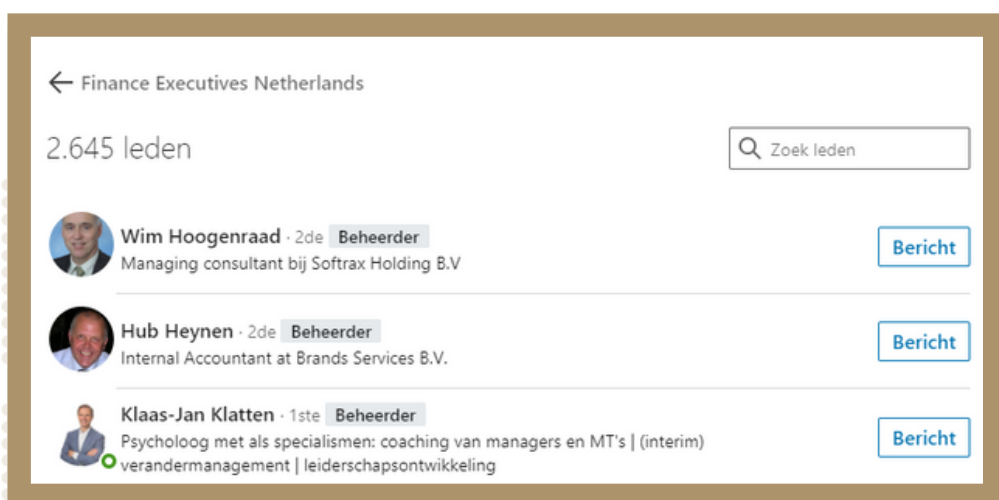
Finance Executives Netherlands

2.645 leden

Zoek leden

Wim Hoogenraad · 2de Beheerder
Managing consultant bij Softrax Holding B.V

Bericht

Hub Heynen · 2de Beheerder
Internal Accountant at Brands Services B.V.

Bericht

Klaas-Jan Klatten · 1ste Beheerder
Psycholoog met als specialismen: coaching van managers en MT's | (interim) verandermanagement | leiderschapsontwikkeling

Bericht